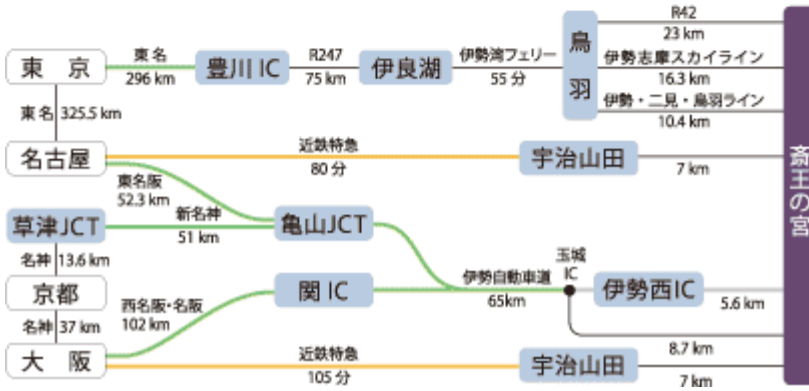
東京
東名
296 km
豊川 IC
R247
75 km
伊良湖
伊勢湾フェリー
55 分
鳥羽
R42
23 km
伊勢志摩スカイライン
16.3 km
伊勢・二見・鳥羽ライン
10.4 km
東名 325.5 km
名古屋
近鉄特急
80 分
宇治山田
7 km
斎王の宮
東名阪
52.3 km
新名神
51 km
草津JCT
亀山JCT
名神 13.6 km
京都
玉城 IC
伊勢自動車道
65km
伊勢西IC
5.6 km
西名阪・名阪
102 km
関 IC
名神 37 km
大阪
近鉄特急
105 分
宇治山田
8.7 km
7 km